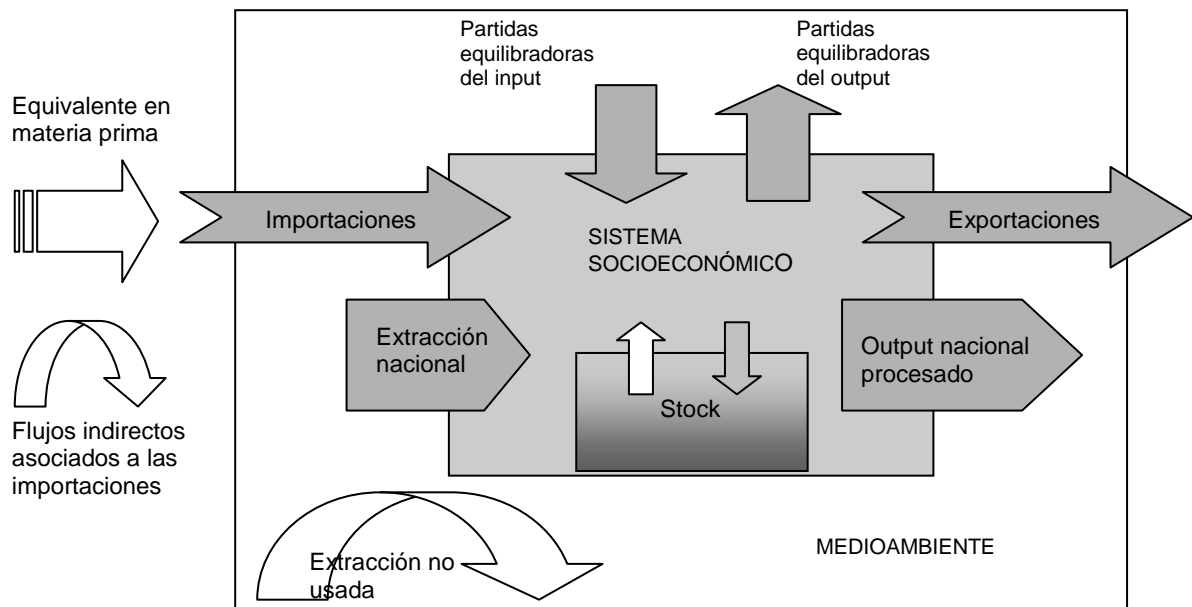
Partidas equilibradoras del input

Partidas equilibradoras del output

Equivalente en materia prima

Importaciones

SISTEMA SOCIOECONÓMICO

Exportaciones

Extracción nacional

Stock

Output nacional procesado

Flujos indirectos asociados a las importaciones

Extracción no usada

MEDIOAMBIENTE